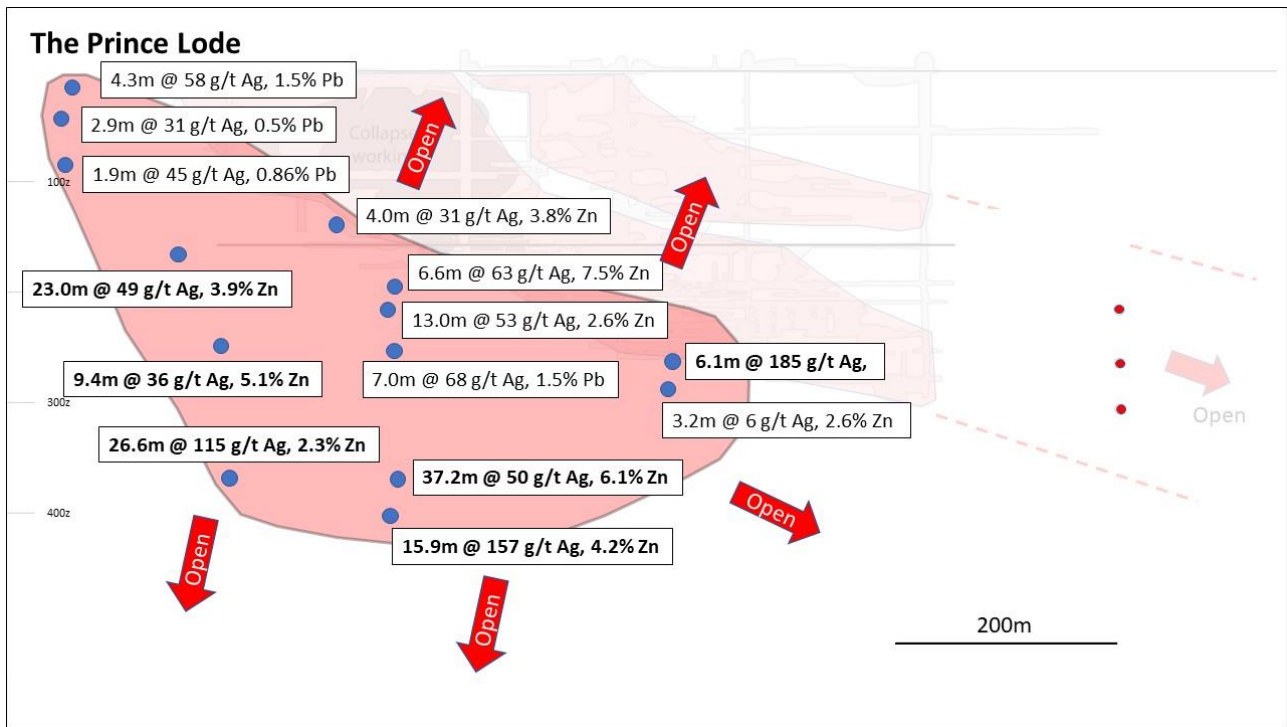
The Prince Lode

4.3m @ 58 g/t Ag, 1.5% Pb

2.9m @ 31 g/t Ag, 0.5% Pb

1.9m @ 45 g/t Ag, 0.86% Pb

100z

Collaps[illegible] workin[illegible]

Open

Open

4.0m @ 31 g/t Ag, 3.8% Zn

6.6m @ 63 g/t Ag, 7.5% Zn

23.0m @ 49 g/t Ag, 3.9% Zn

13.0m @ 53 g/t Ag, 2.6% Zn

6.1m @ 185 g/t Ag,

9.4m @ 36 g/t Ag, 5.1% Zn

7.0m @ 68 g/t Ag, 1.5% Pb

300z

3.2m @ 6 g/t Ag, 2.6% Zn

Open

26.6m @ 115 g/t Ag, 2.3% Zn

37.2m @ 50 g/t Ag, 6.1% Zn

Open

400z

15.9m @ 157 g/t Ag, 4.2% Zn

Open

Open

200m